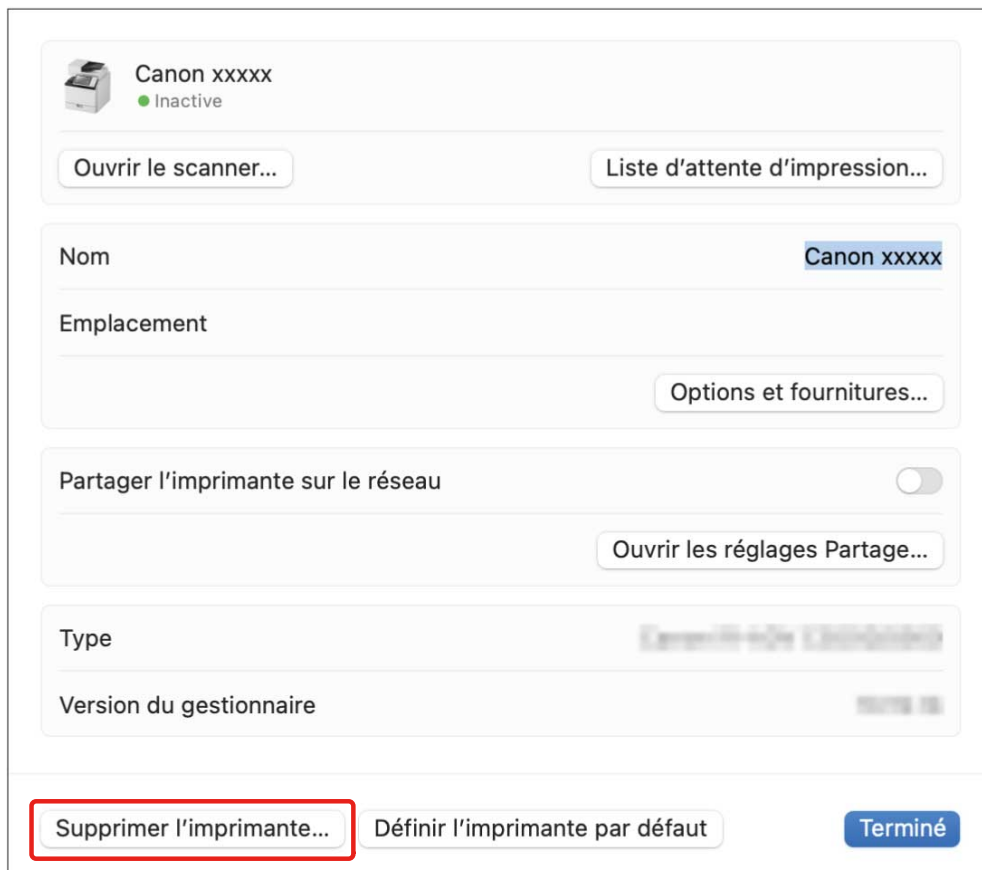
Canon xxxxx
Inactive

Ouvrir le scanner…

Liste d’attente d’impression…

Nom

Canon xxxxx

Emplacement

Options et fournitures…

Partager l’imprimante sur le réseau

Ouvrir les réglages Partage…

Type

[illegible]

Version du gestionnaire

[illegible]

Supprimer l’imprimante…

Définir l’imprimante par défaut

Terminé